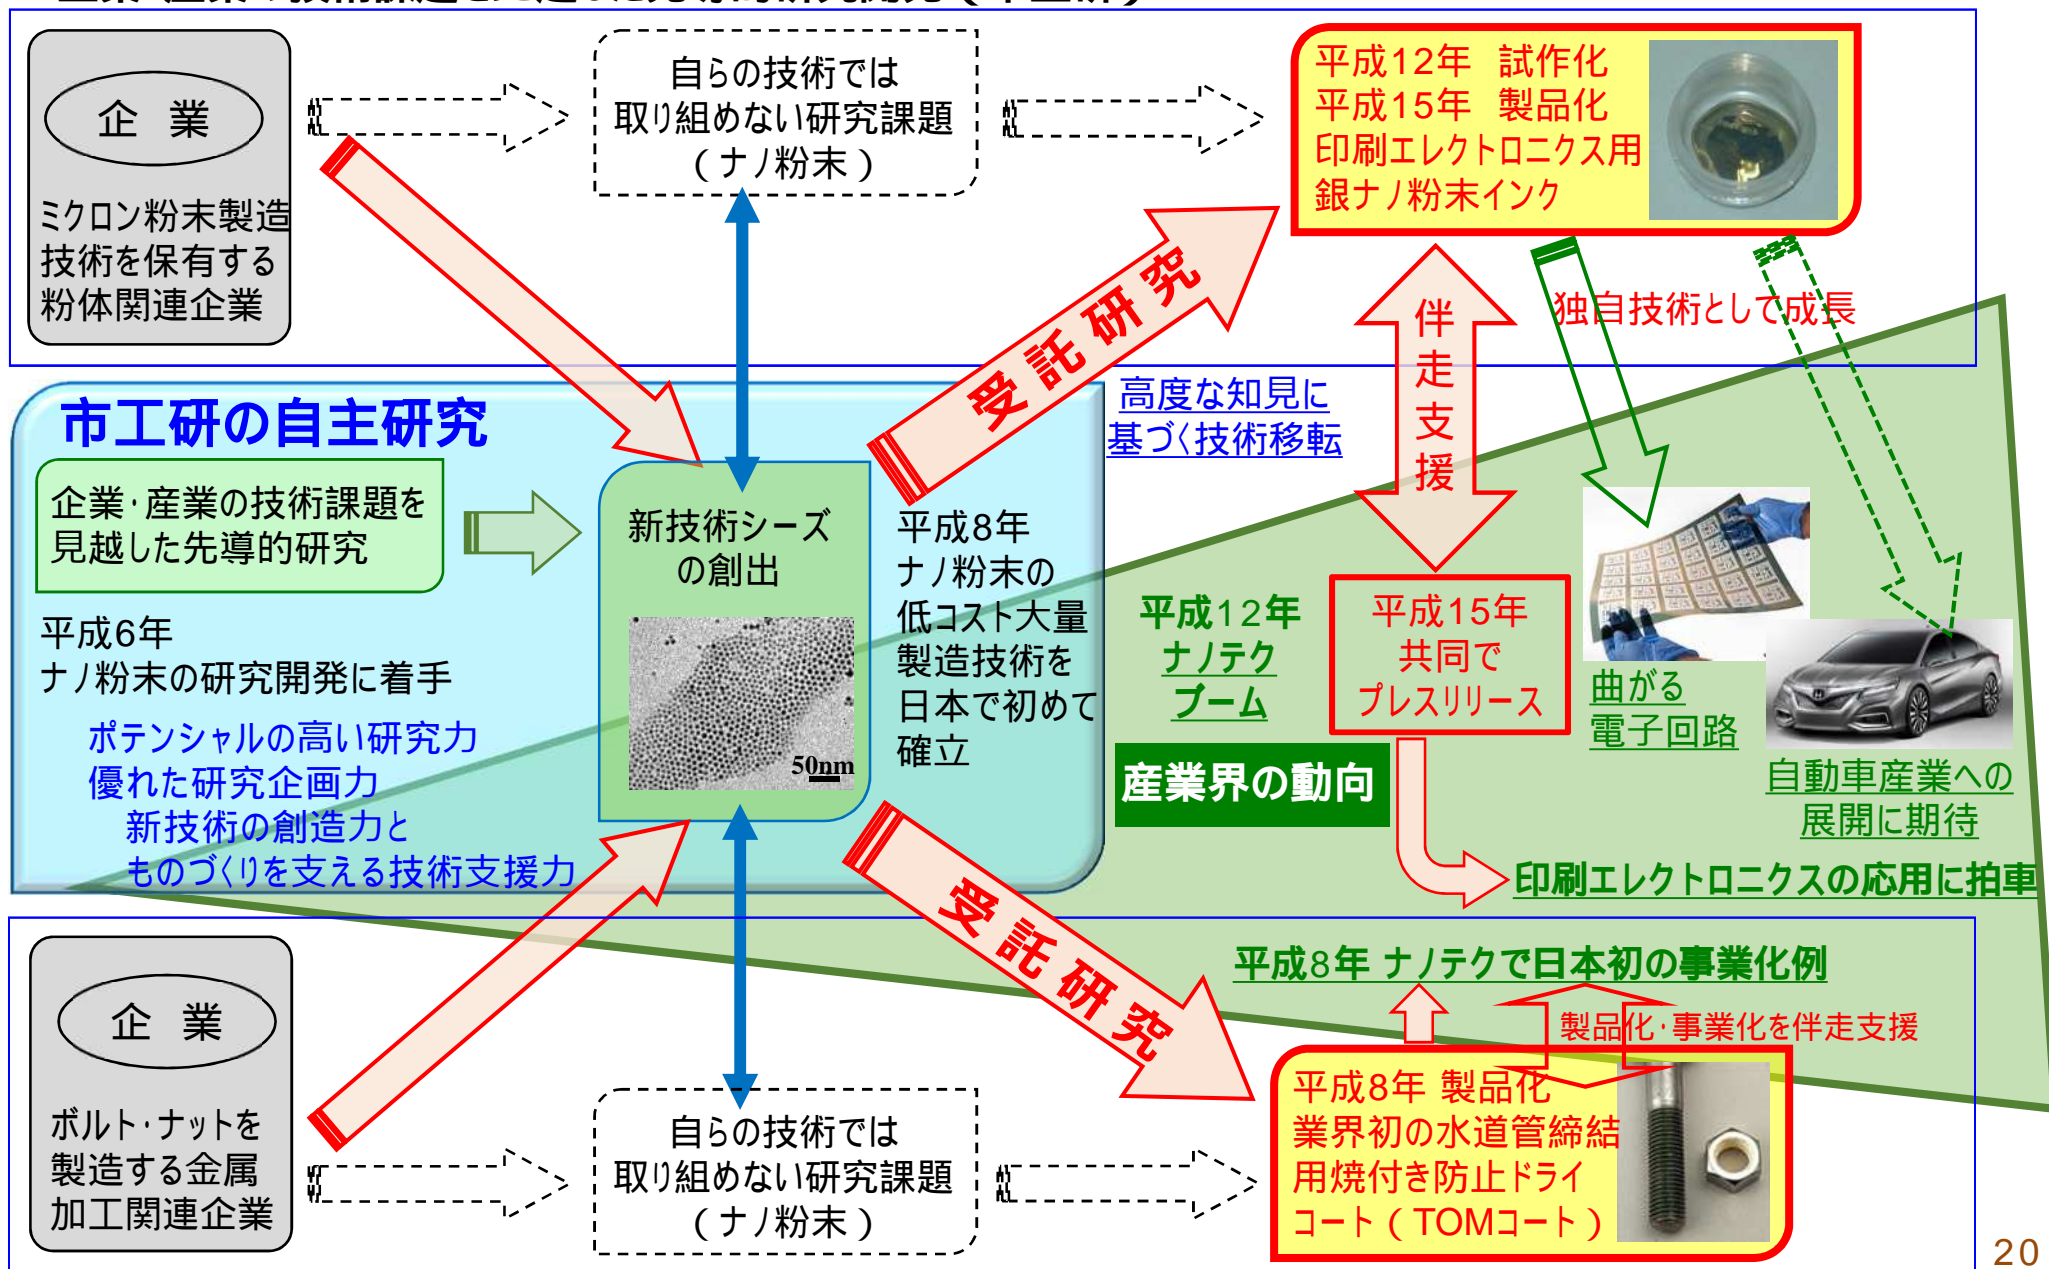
企　業

ミクロン粉末製造技術を保有する粉体関連企業

自らの技術では取り組めない研究課題（ナノ粉末）

平成12年　試作化
平成15年　製品化
印刷エレクトロニクス用銀ナノ粉末インク

受託研究

伴走支援

独自技術として成長

高度な知見に基づく技術移転

市工研の自主研究

企業･産業の技術課題を見越した先導的研究

新技術シーズの創出

50nm

平成8年
ナノ粉末の低コスト大量製造技術を日本で初めて確立

平成6年
ナノ粉末の研究開発に着手

ポテンシャルの高い研究力
優れた研究企画力
新技術の創造力と
ものづくりを支える技術支援力

平成12年
ナノテク
ブーム

平成15年
共同で
プレスリリース

曲がる
電子回路

自動車産業への
展開に期待

産業界の動向

印刷エレクトロニクスの応用に拍車

受託研究

平成8年 ナノテクで日本初の事業化例

製品化･事業化を伴走支援

企　業

ボルト･ナットを製造する金属加工関連企業

自らの技術では取り組めない研究課題（ナノ粉末）

平成8年 製品化
業界初の水道管締結用焼付き防止ドライコート（TOMコート）

20